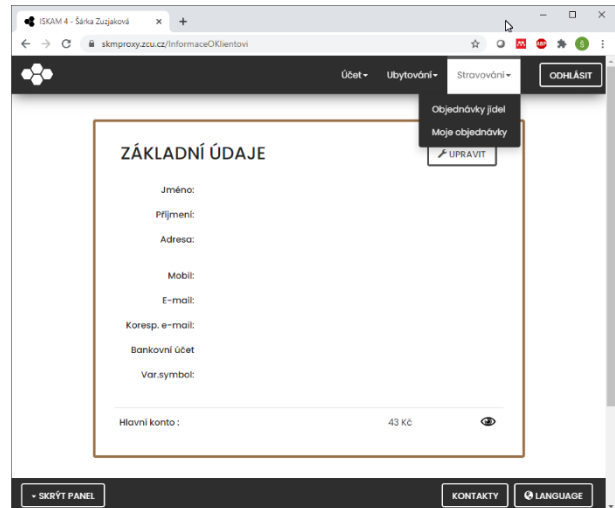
ISKAM 4 - Šárka Zuzjaková

skmproxy.zcu.cz/InformaceOKlientovi

Účet▾ Ubytování▾ Stravování▾ ODHLÁSIT

Objednávky jídel
Moje objednávky

ZÁKLADNÍ ÚDAJE

UPRAVIT

Jméno:
Příjmení:
Adresa:
Mobil:
E-mail:
Koresp. e-mail:
Bankovní účet
Var.symbol:

Hlavní konto : 43 Kč

▾ SKRÝT PANEL

KONTAKTY LANGUAGE